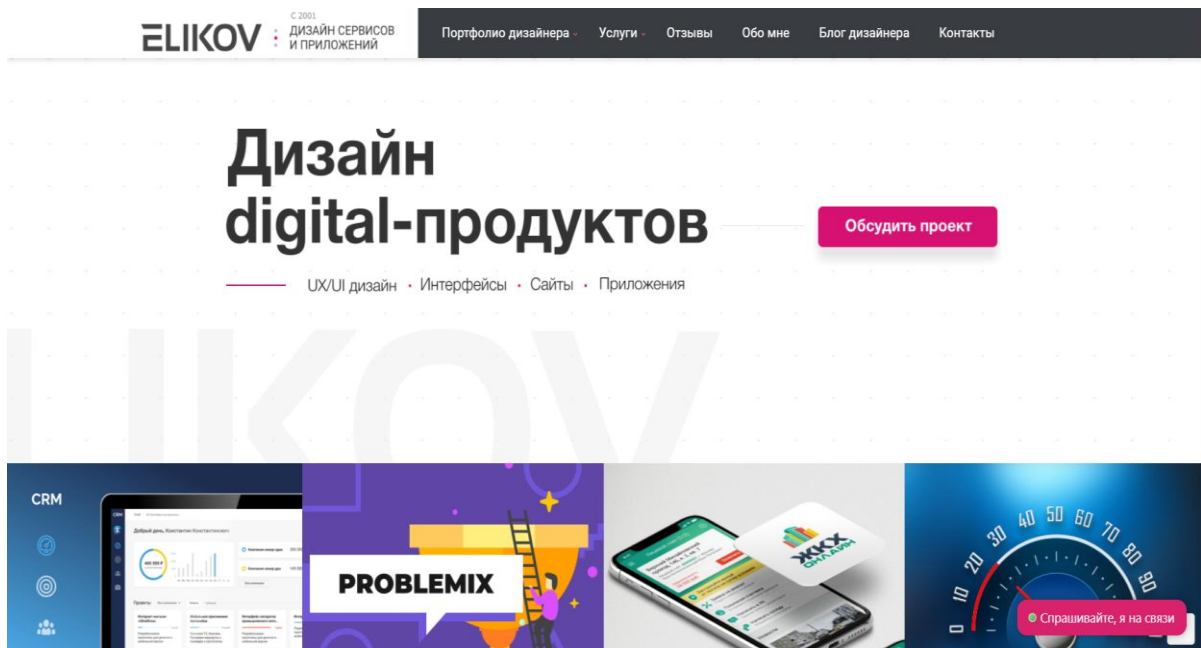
ELIKOV С 2001 ДИЗАЙН СЕРВИСОВ И ПРИЛОЖЕНИЙ

Портфолио дизайнера Услуги Отзывы Обо мне Блог дизайнера Контакты

Дизайн digital-продуктов

Обсудить проект

UX/UI дизайн · Интерфейсы · Сайты · Приложения

LIKOV

CRM

Добрый день, Константин Константинович

PROBLEMIX

ЖКХ ОНЛАЙН

0 10 20 30 40 50 60 70 80 90

Спрашивайте, я на связи